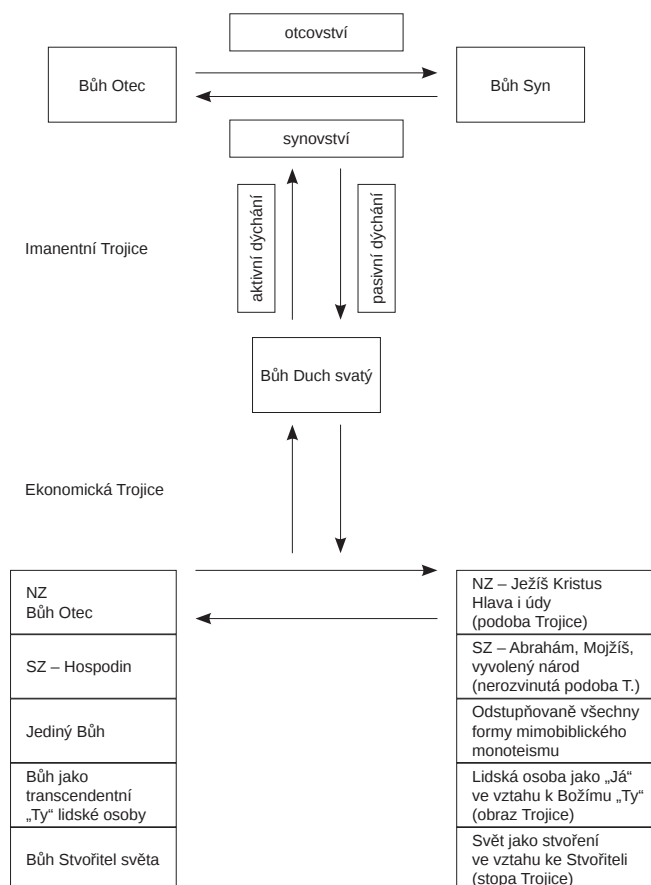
otcovství

Bůh Otec

Bůh Syn

synovství

aktivní dýchání

pasivní dýchání

Imanentní Trojice

Bůh Duch svatý

Ekonomická Trojice

NZ
Bůh Otec

SZ – Hospodin

Jediný Bůh

Bůh jako transcendentní „Ty“ lidské osoby

Bůh Stvořitel světa

NZ – Ježíš Kristus
Hlava i údy
(podoba Trojice)

SZ – Abrahám, Mojžíš, vyvolený národ
(nerozvinutá podoba T.)

Odstupňovaně všechny formy mimobiblického monoteismu

Lidská osoba jako „Já“ ve vztahu k Božímu „Ty“
(obraz Trojice)

Svět jako stvoření ve vztahu ke Stvořiteli
(stopa Trojice)